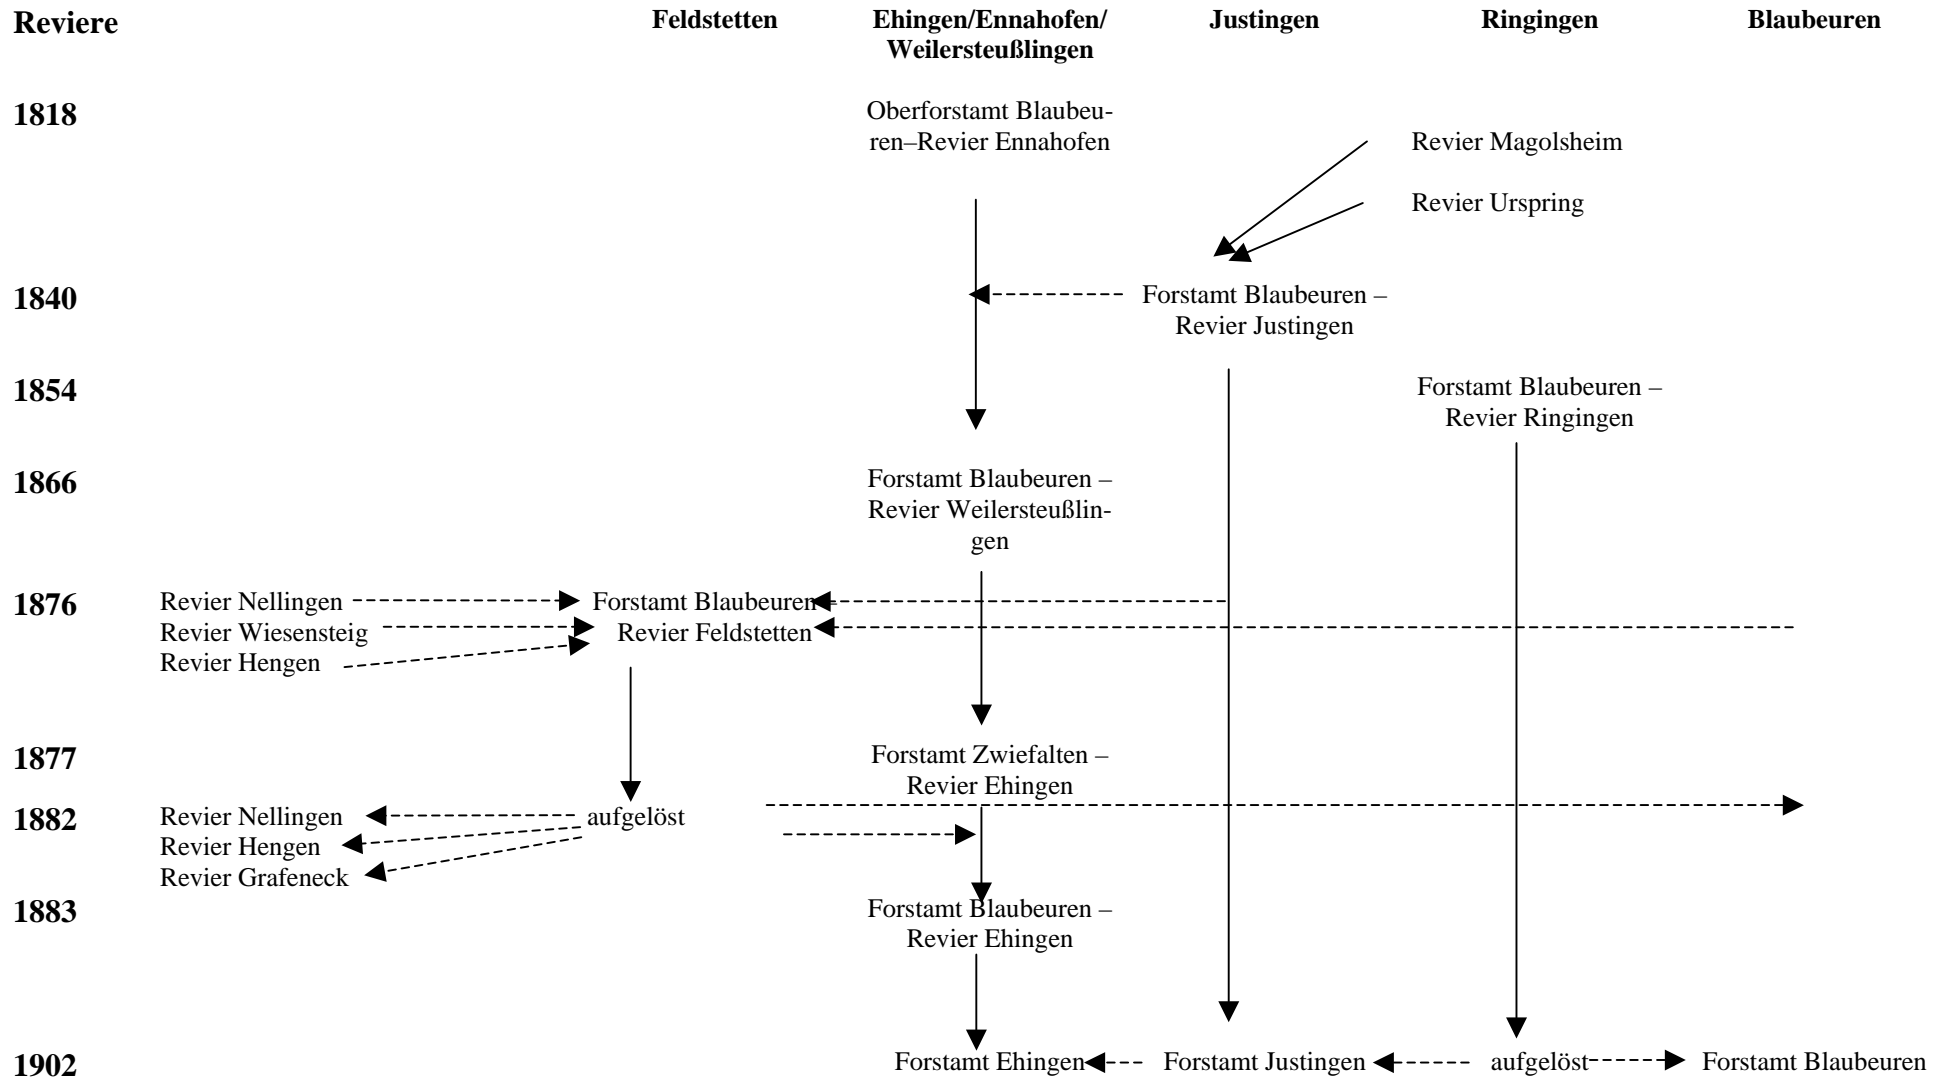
Reviere

Feldstetten

Ehingen/Ennahofen/ Weilersteußlingen

Justingen

Ringingen

Blaubeuren

1818

Oberforstamt Blaubeuren–Revier Ennahofen

Revier Magolsheim

Revier Urspring

1840

Forstamt Blaubeuren – Revier Justingen

1854

Forstamt Blaubeuren – Revier Ringingen

1866

Forstamt Blaubeuren – Revier Weilersteußlingen

1876

Revier Nellingen

Revier Wiesensteig

Revier Hengen

Forstamt Blaubeuren Revier Feldstetten

1877

Forstamt Zwiefalten – Revier Ehingen

1882

Revier Nellingen

Revier Hengen

Revier Grafeneck

aufgelöst

1883

Forstamt Blaubeuren – Revier Ehingen

1902

Forstamt Ehingen

Forstamt Justingen

aufgelöst

Forstamt Blaubeuren